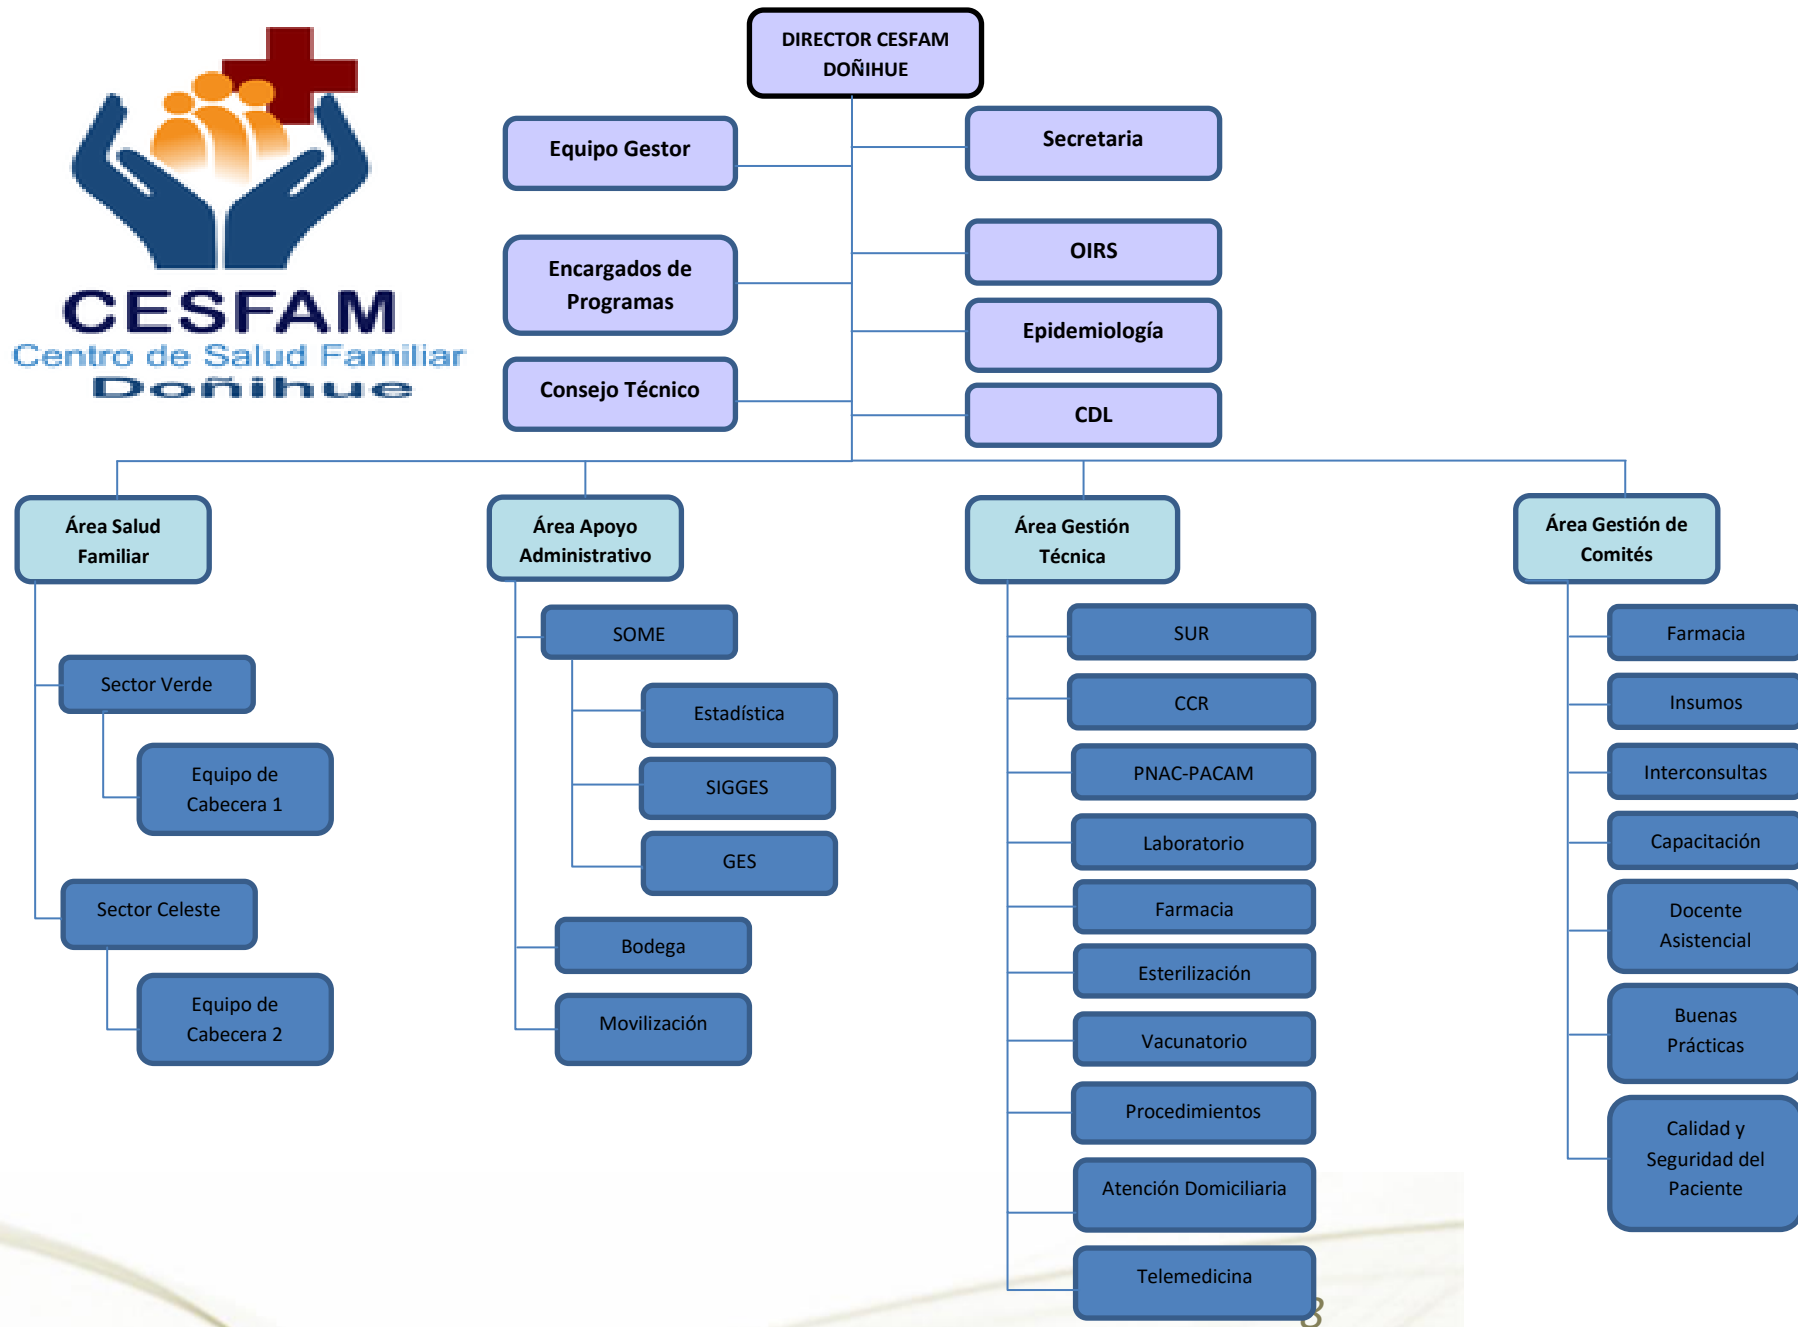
CESFAM
Centro de Salud Familiar
Doñihue

DIRECTOR CESFAM DOÑIHUE

Equipo Gestor

Secretaria

Encargados de Programas

OIRS

Epidemiología

Consejo Técnico

CDL

Área Salud Familiar

Sector Verde

Equipo de Cabecera 1

Sector Celeste

Equipo de Cabecera 2

Área Apoyo Administrativo

SOME

Estadística

SIGGES

GES

Bodega

Movilización

Área Gestión Técnica

SUR

CCR

PNAC-PACAM

Laboratorio

Farmacia

Esterilización

Vacunatorio

Procedimientos

Atención Domiciliaria

Telemedicina

Área Gestión de Comités

Farmacia

Insumos

Interconsultas

Capacitación

Docente Asistencial

Buenas Prácticas

Calidad y Seguridad del Paciente

3